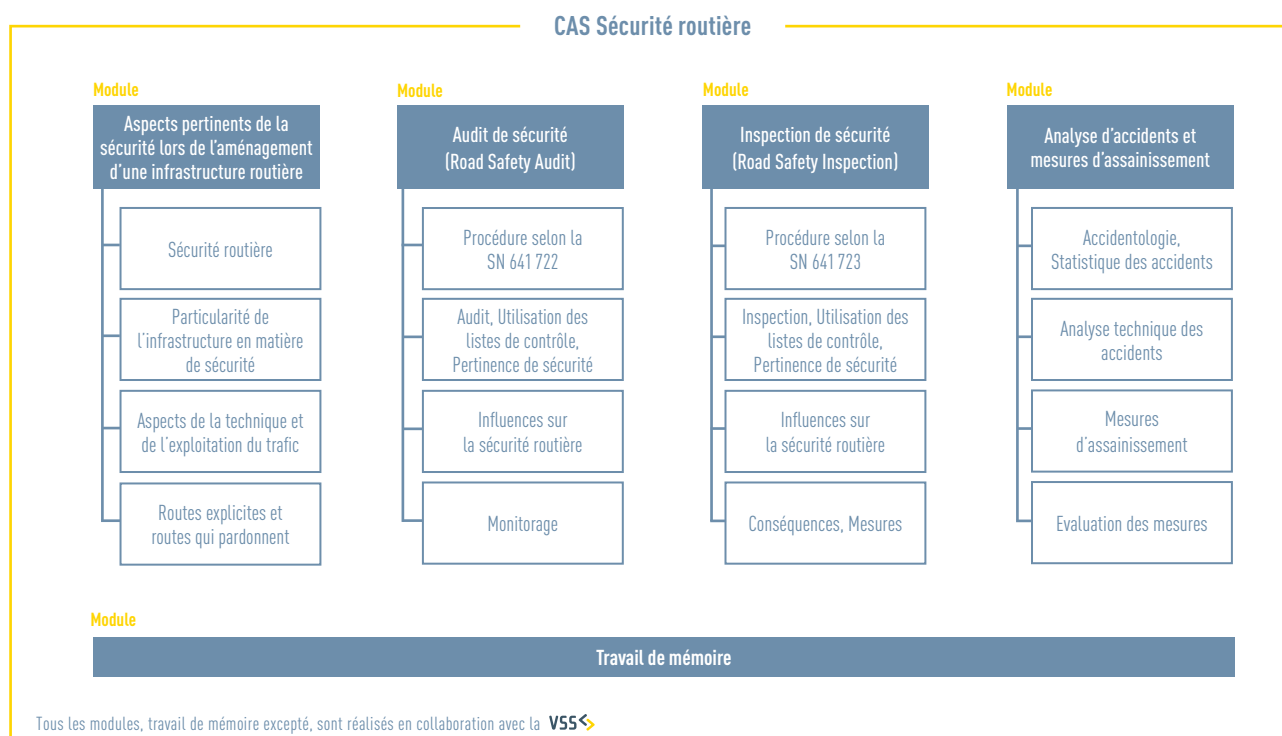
CAS Sécurité routière

Module
Aspects pertinents de la sécurité lors de l'aménagement d'une infrastructure routière

Sécurité routière

Particularité de l'infrastructure en matière de sécurité

Aspects de la technique et de l'exploitation du trafic

Routes explicites et routes qui pardonnent

Module
Audit de sécurité (Road Safety Audit)

Procédure selon la SN 641 722

Audit, Utilisation des listes de contrôle, Pertinence de sécurité

Influences sur la sécurité routière

Monitorage

Module
Inspection de sécurité (Road Safety Inspection)

Procédure selon la SN 641 723

Inspection, Utilisation des listes de contrôle, Pertinence de sécurité

Influences sur la sécurité routière

Conséquences, Mesures

Module
Analyse d'accidents et mesures d'assainissement

Accidentologie, Statistique des accidents

Analyse technique des accidents

Mesures d'assainissement

Evaluation des mesures

Module
Travail de mémoire

Tous les modules, travail de mémoire excepté, sont réalisés en collaboration avec la VSS